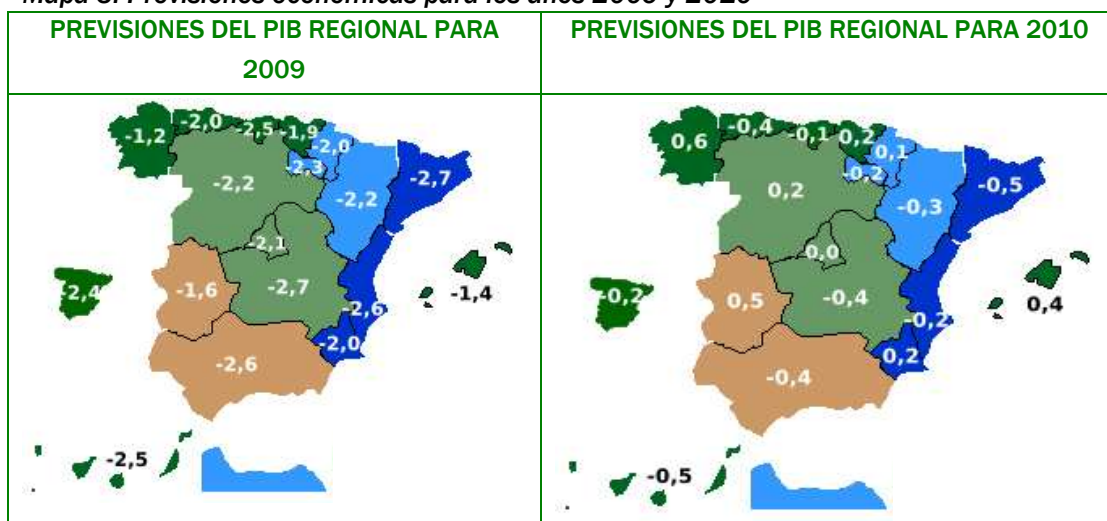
Mapa 3: Previsiones económicas para los años 2009 y 2010

| PREVISIONES DEL PIB REGIONAL PARA 2009 | PREVISIONES DEL PIB REGIONAL PARA 2010 |
|---|---|
| -1,2 -2,0 -2,5 -1,9 -2,0 -2,3 -2,2 -2,2 -2,7 -2,1 -2,4 -1,6 -2,7 -2,6 -1,4 -2,0 -2,6 -2,5 | 0,6 -0,4 -0,1 0,2 0,1 -0,2 0,2 -0,5 -0,3 0,0 -0,2 0,5 -0,4 -0,2 0,4 0,2 -0,4 -0,5 |